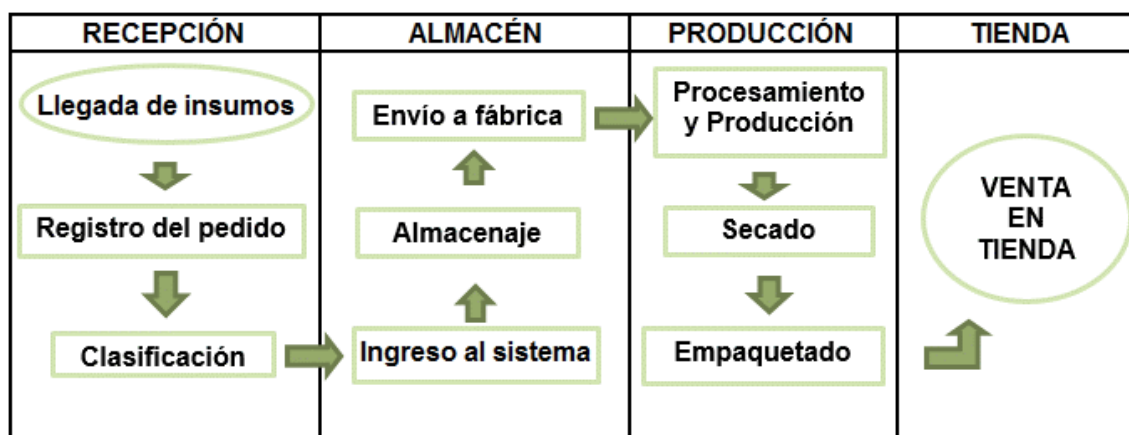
| RECEPCIÓN | ALMACÉN | PRODUCCIÓN | TIENDA |
|---|---|---|---|
| Llegada de insumos | Envío a fábrica | Procesamiento y Producción | VENTA EN TIENDA |
| Registro del pedido | Almacenaje | Secado | |
| Clasificación | Ingreso al sistema | Empaquetado | |